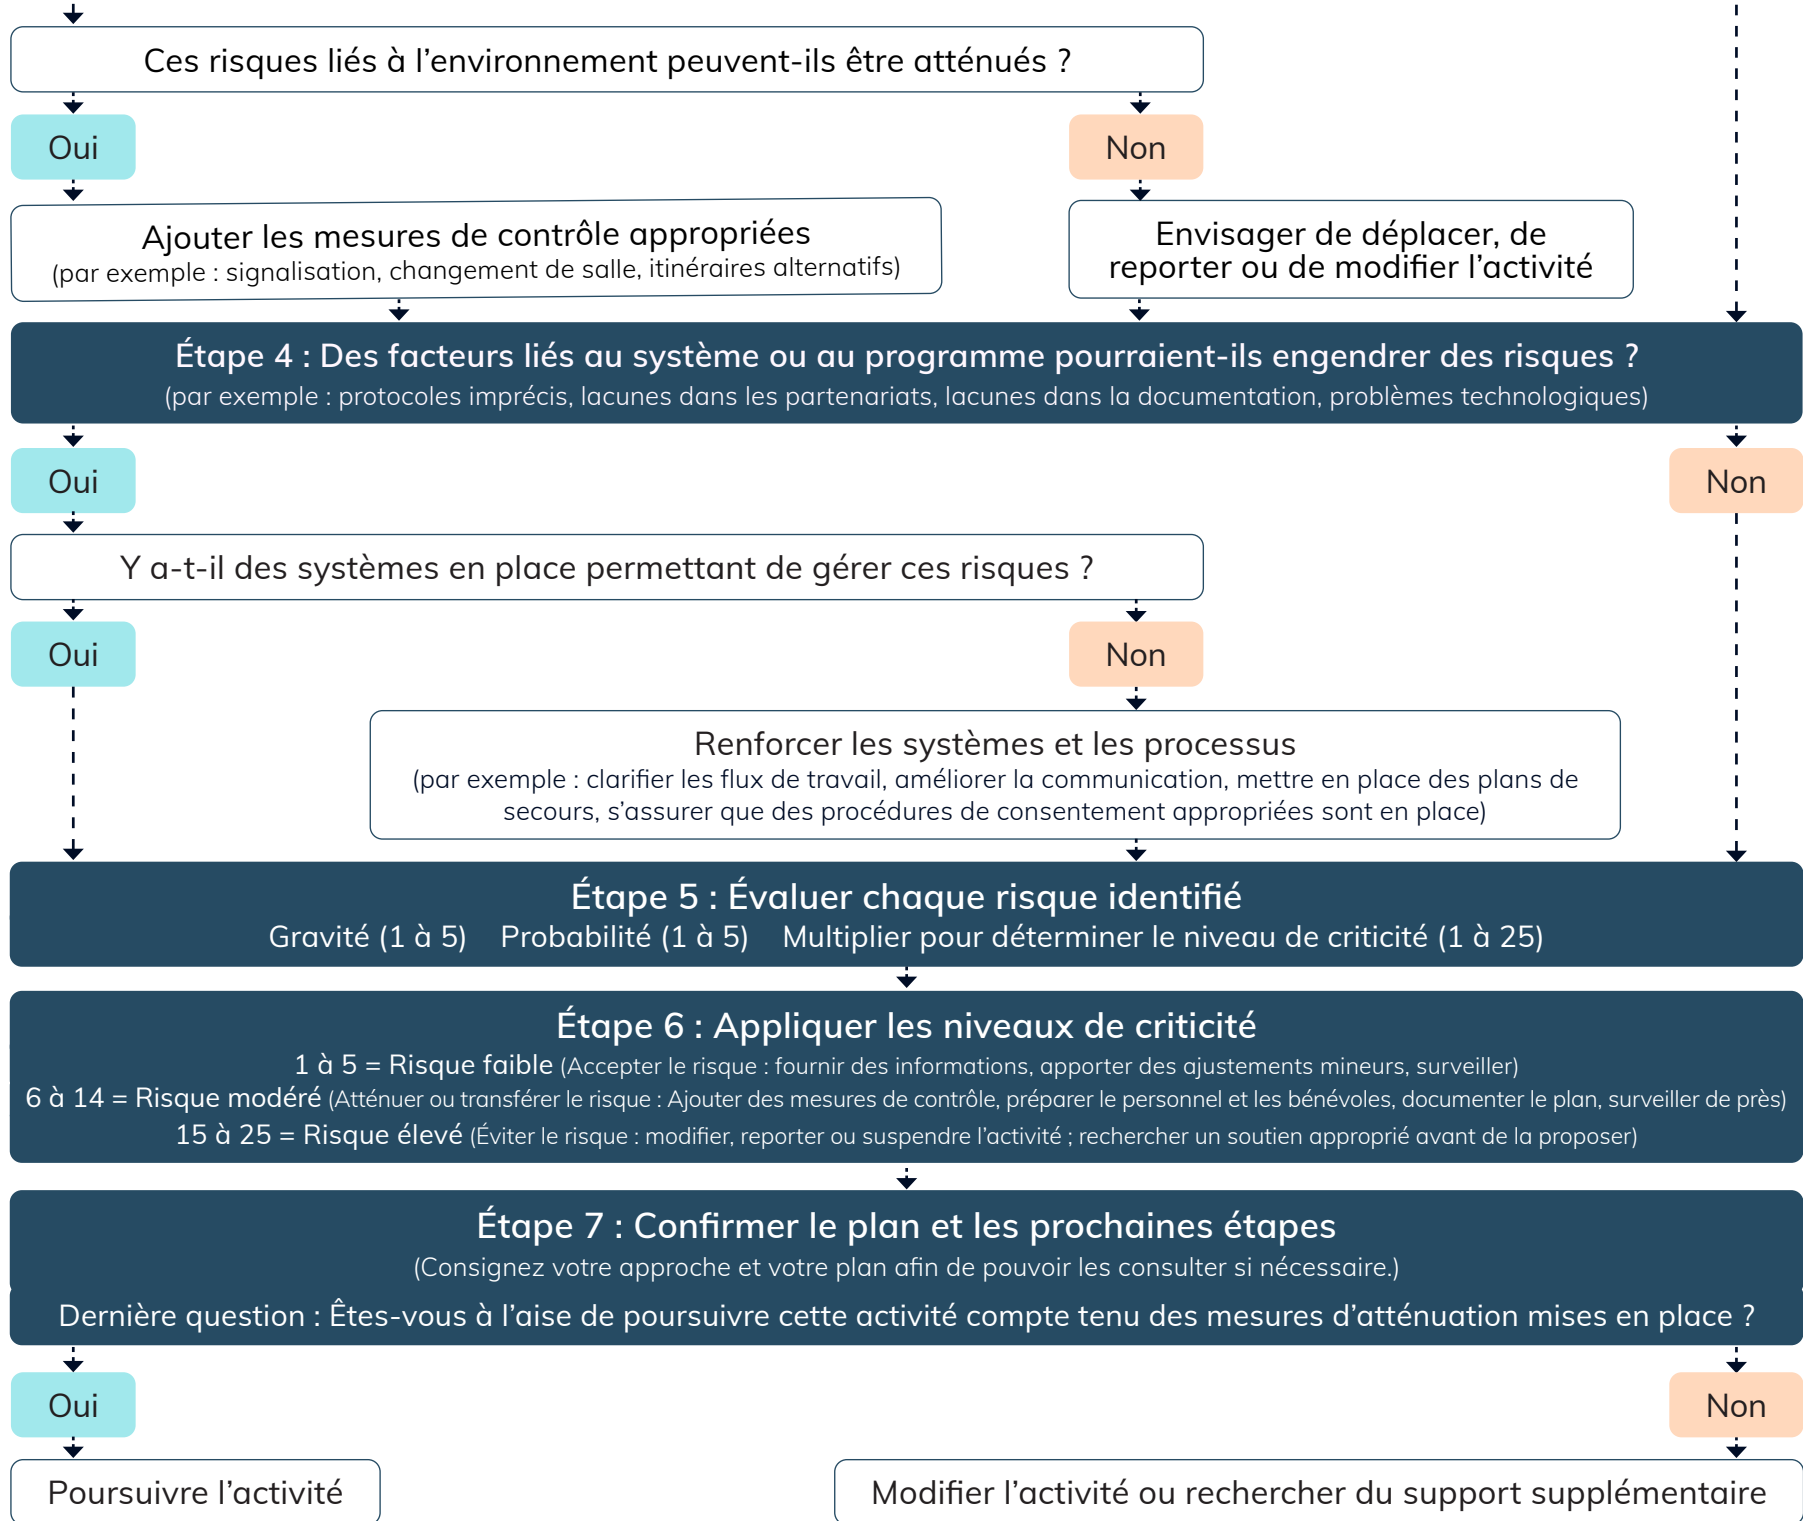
Ces risques liés à l’environnement peuvent-ils être atténués ?

Oui

Non

Ajouter les mesures de contrôle appropriées
(par exemple : signalisation, changement de salle, itinéraires alternatifs)

Envisager de déplacer, de reporter ou de modifier l’activité

Étape 4 : Des facteurs liés au système ou au programme pourraient-ils engendrer des risques ?
(par exemple : protocoles imprécis, lacunes dans les partenariats, lacunes dans la documentation, problèmes technologiques)

Oui

Non

Y a-t-il des systèmes en place permettant de gérer ces risques ?

Oui

Non

Renforcer les systèmes et les processus
(par exemple : clarifier les flux de travail, améliorer la communication, mettre en place des plans de secours, s’assurer que des procédures de consentement appropriées sont en place)

Étape 5 : Évaluer chaque risque identifié
Gravité (1 à 5) Probabilité (1 à 5) Multiplier pour déterminer le niveau de criticité (1 à 25)

Étape 6 : Appliquer les niveaux de criticité
1 à 5 = Risque faible (Accepter le risque : fournir des informations, apporter des ajustements mineurs, surveiller)
6 à 14 = Risque modéré (Atténuer ou transférer le risque : Ajouter des mesures de contrôle, préparer le personnel et les bénévoles, documenter le plan, surveiller de près)
15 à 25 = Risque élevé (Éviter le risque : modifier, reporter ou suspendre l’activité ; rechercher un soutien approprié avant de la proposer)

Étape 7 : Confirmer le plan et les prochaines étapes
(Consignez votre approche et votre plan afin de pouvoir les consulter si nécessaire.)
Dernière question : Êtes-vous à l’aise de poursuivre cette activité compte tenu des mesures d’atténuation mises en place ?

Oui

Non

Poursuivre l’activité

Modifier l’activité ou rechercher du support supplémentaire